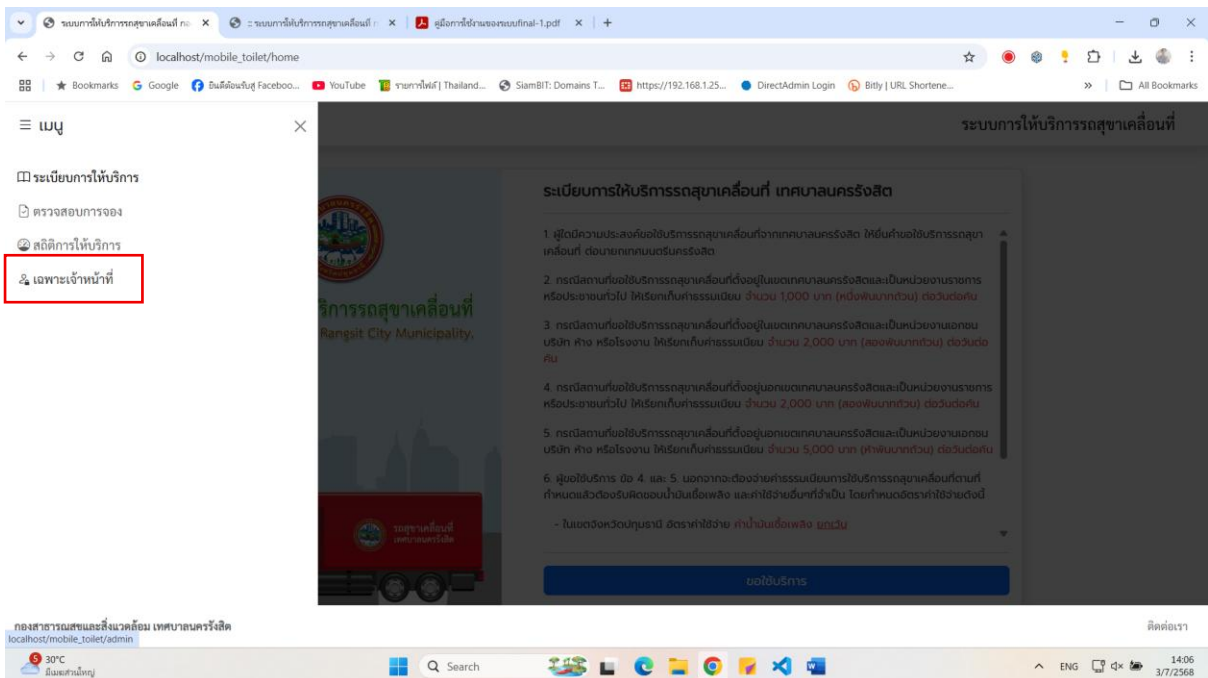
ระบบการให้บริการรถสุขาเคลื่อนที่ กอ × :: ระบบการให้บริการรถสุขาเคลื่อนที่ × คู่มือการใช้งานของระบบfinal-1.pdf × +

localhost/mobile_toilet/home

Bookmarks Google ยินดีต้อนรับสู่ Faceboo... YouTube รายการไฟล์ | Thailand... SiamBIT: Domains T... https://192.168.1.25... DirectAdmin Login Bitly | URL Shortene... » All Bookmarks

≡ เมนู ×

ระบบการให้บริการรถสุขาเคลื่อนที่

ระเบียบการให้บริการ

ตรวจสอบการจอง

สถิติการให้บริการ

เฉพาะเจ้าหน้าที่

ริการรถสุขาเคลื่อนที่
Rangsit City Municipality.

ระเบียบการให้บริการรถสุขาเคลื่อนที่ เทศบาลนครรังสิต

1. ผู้ใดมีความประสงค์ขอใช้บริการรถสุขาเคลื่อนที่จากเทศบาลนครรังสิต ให้ยื่นคำขอใช้บริการรถสุขาเคลื่อนที่ ต่อนายกเทศมนตรีนครรังสิต

2. กรณีสถานที่ขอใช้บริการรถสุขาเคลื่อนที่ตั้งอยู่ในเขตเทศบาลนครรังสิตและเป็นหน่วยงานราชการหรือประชาชนทั่วไป ให้เรียกเก็บค่าธรรมเนียม จำนวน 1,000 บาท (หนึ่งพันบาทถ้วน) ต่อวันต่อคัน

3. กรณีสถานที่ขอใช้บริการรถสุขาเคลื่อนที่ตั้งอยู่ในเขตเทศบาลนครรังสิตและเป็นหน่วยงานเอกชน บริษัท ห้าง หรือโรงงาน ให้เรียกเก็บค่าธรรมเนียม จำนวน 2,000 บาท (สองพันบาทถ้วน) ต่อวันต่อคัน

4. กรณีสถานที่ขอใช้บริการรถสุขาเคลื่อนที่ตั้งอยู่นอกเขตเทศบาลนครรังสิตและเป็นหน่วยงานราชการหรือประชาชนทั่วไป ให้เรียกเก็บค่าธรรมเนียม จำนวน 2,000 บาท (สองพันบาทถ้วน) ต่อวันต่อคัน

5. กรณีสถานที่ขอใช้บริการรถสุขาเคลื่อนที่ตั้งอยู่นอกเขตเทศบาลนครรังสิตและเป็นหน่วยงานเอกชน บริษัท ห้าง หรือโรงงาน ให้เรียกเก็บค่าธรรมเนียม จำนวน 5,000 บาท (ห้าพันบาทถ้วน) ต่อวันต่อคัน

6. ผู้ขอใช้บริการ ข้อ 4. และ 5. นอกจากจะต้องจ่ายค่าธรรมเนียมการใช้บริการรถสุขาเคลื่อนที่ตามที่กำหนดแล้วต้องรับผิดชอบน้ำมันเชื้อเพลิง และค่าใช้จ่ายอื่นที่จำเป็น โดยกำหนดอัตราค่าใช้จ่ายดังนี้

- ในเขตจังหวัดปทุมธานี อัตราค่าใช้จ่าย ค่าน้ำมันเชื้อเพลิง ยกเว้น

ขอใช้บริการ

รถสุขาเคลื่อนที่ เทศบาลนครรังสิต

กองสาธารณสุขและสิ่งแวดล้อม เทศบาลนครรังสิต
localhost/mobile_toilet/admin

ติดต่อเรา

30°C มีเมฆส่วนใหญ่

Search

ENG 14:06 3/7/2568